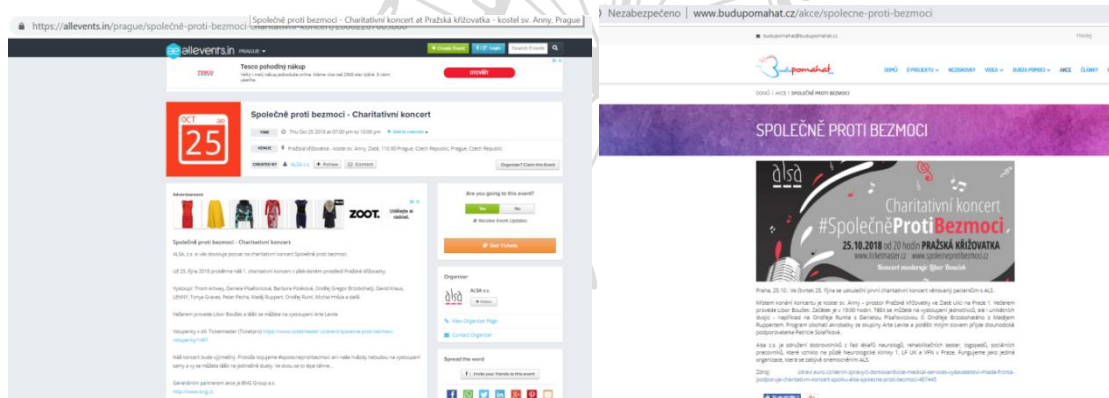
https://allevents.in/prague/společné-proti-bezmoci Společně proti bezmoci - Charitativní koncert at Pražská křižovatka - kostel sv. Anny, Prague

allevents.in PRAGUE

+ Create Event Login Search Events

Tesco pohodlný nákup

OTEVŘÍT

Společně proti bezmoci - Charitativní koncert

OCT 25

TIME Thu Oct 25 2018 at 07:00 pm to 10:00 pm

VENUE Pražská křižovatka - kostel sv. Anny, Praha, Czech Republic

CREATED BY ALSA z.s. + Follow Contact

Organizer? Claim this Event

Advertisement

ZOOT.

Are you going to this event?

Yes No

Get Tickets

Společně proti bezmoci - Charitativní koncert

ALSA z.s. si vás dovoluje pozvat na charitativní koncert Společně proti bezmoci.

Organizer

ALSA z.s.

alsa

+ Follow

View Organizer Page

Contact Organizer

Spread the word

Invite your friends to this event

Nezabezpečeno | www.budupomahat.cz/akce/spolecne-proti-bezmoci

budupomahat

DOMŮ O PROJEKTU NEZISKOVKY VÝZVA AKCE ČLENOVÉ

DOMŮ | AKCE | SPOLEČNĚ PROTI BEZMOCI

SPOLEČNĚ PROTI BEZMOCI

alsa

Charitativní koncert

#SpolečněProtiBezmoci

25.10.2018 od 20 hodin PRAŽSKÁ KŘIŽOVATKA

www.ticketmaster.cz www.spolecneprotibezmoci.cz

Koncert moderuje Libor Bouček

Praha, 25.10. Ve čtvrtek 25. října se uskuteční první charitativní koncert věnovaný pacientům s ALS.

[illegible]